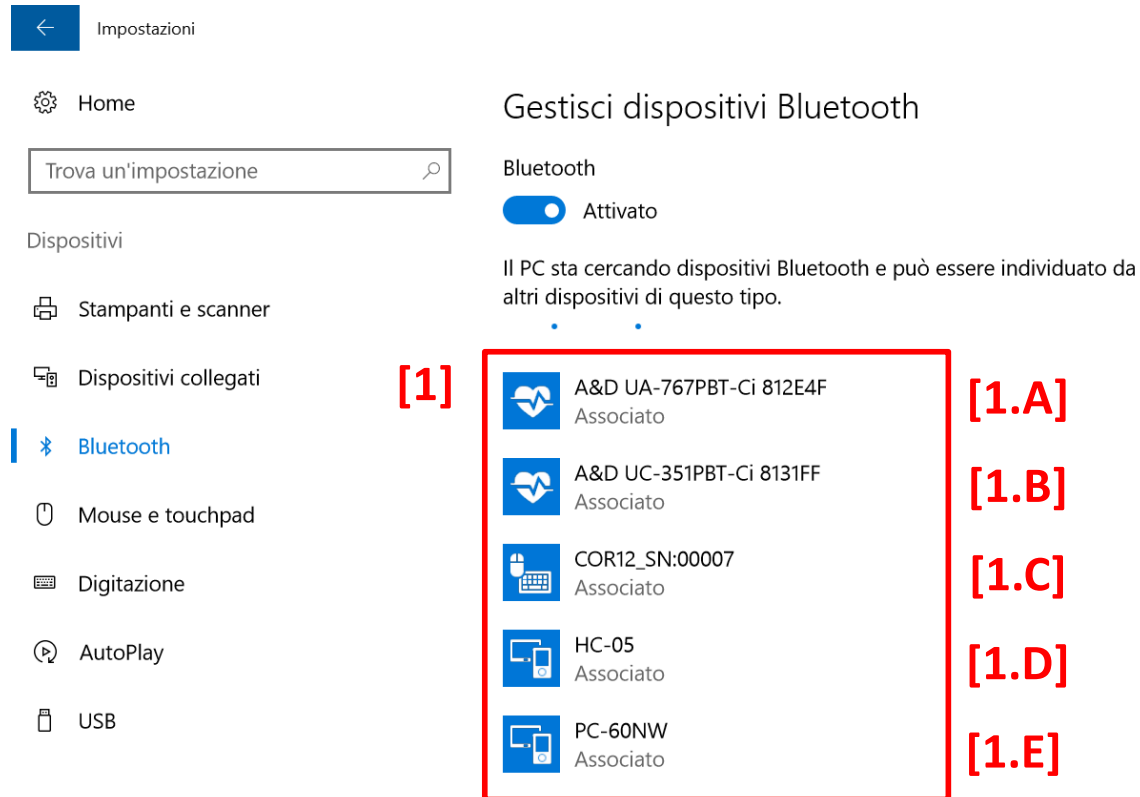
Impostazioni

Home

Trova un'impostazione

Dispositivi

Stampanti e scanner

Dispositivi collegati

Bluetooth

Mouse e touchpad

Digitazione

AutoPlay

USB

Gestisci dispositivi Bluetooth

Bluetooth

Attivato

Il PC sta cercando dispositivi Bluetooth e può essere individuato da altri dispositivi di questo tipo.

[1]

A&D UA-767PBT-Ci 812E4F
Associato

[1.A]

A&D UC-351PBT-Ci 8131FF
Associato

[1.B]

COR12_SN:00007
Associato

[1.C]

HC-05
Associato

[1.D]

PC-60NW
Associato

[1.E]